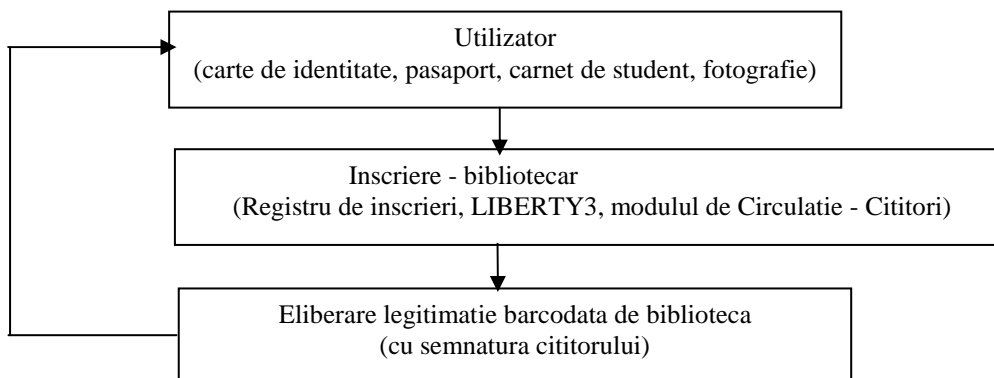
Utilizator
(carte de identitate, pasaport, carnet de student, fotografie)

Inscriere - bibliotecar
(Registru de inscrieri, LIBERTY3, modulul de Circulatie - Cititori)

Eliberare legitimatie barcodata de biblioteca
(cu semnatura cititorului)